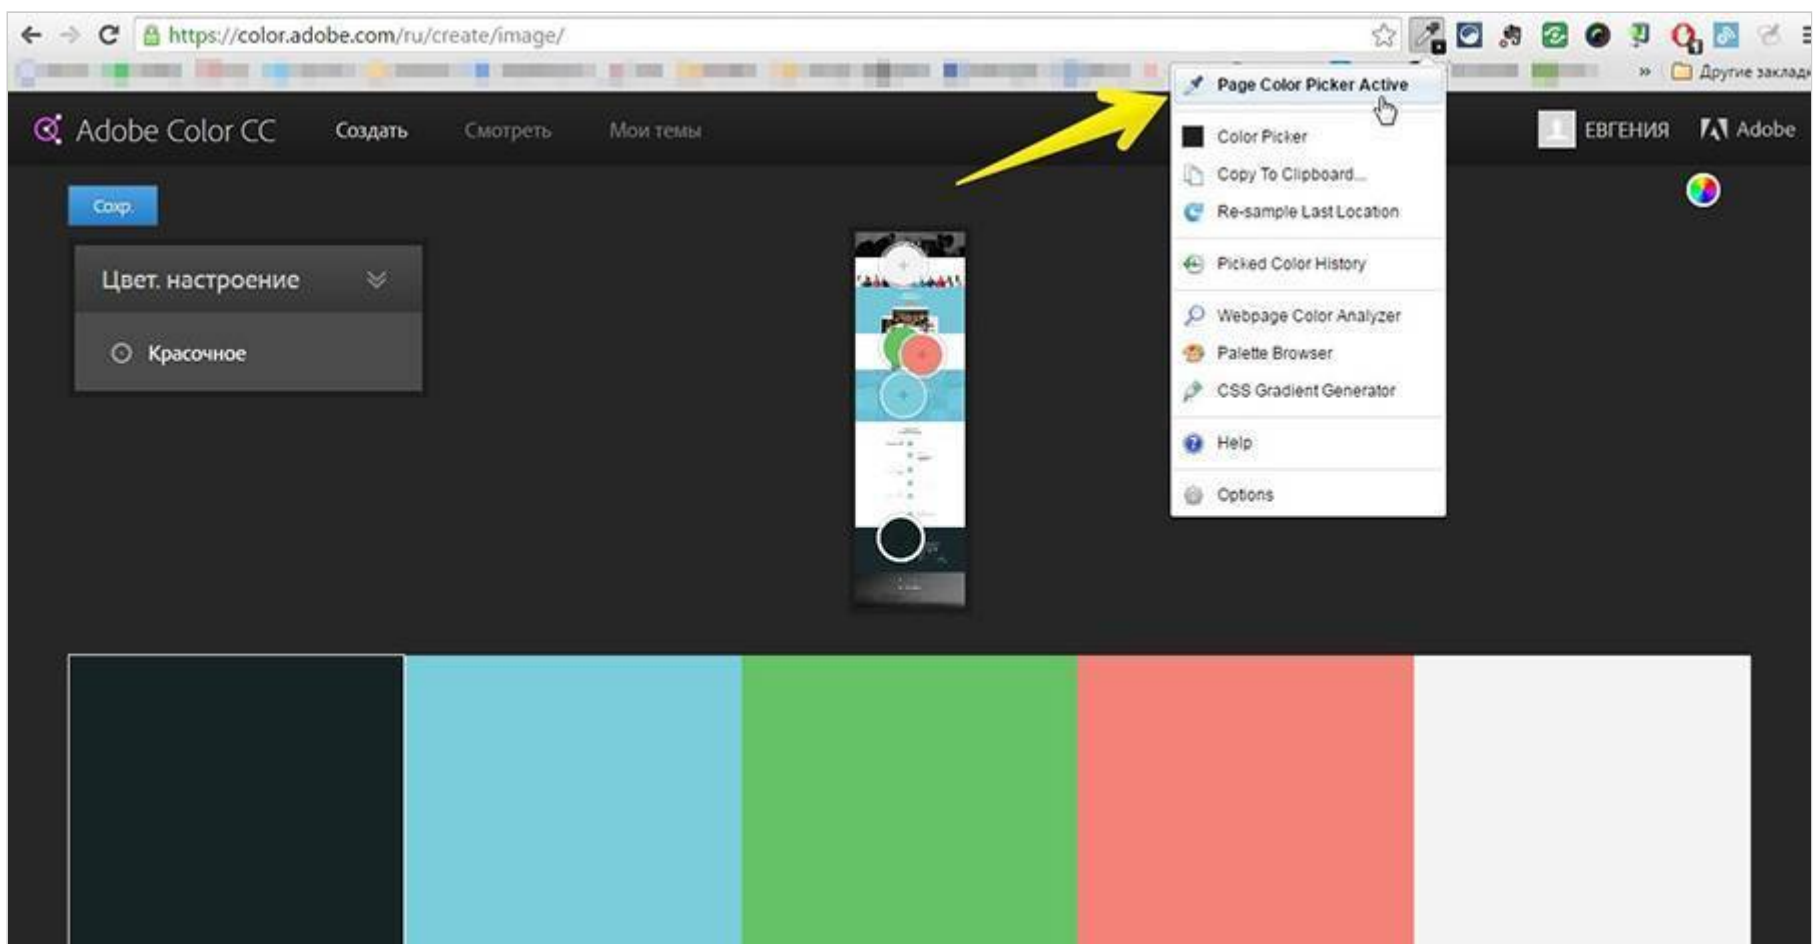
https://color.adobe.com/ru/create/image/

Другие заклад

Adobe Color CC Создать Смотреть Мои темы

ЕВГЕНИЯ Adobe

Сохр.

Цвет. настроение

Красочное

Page Color Picker Active

Color Picker

Copy To Clipboard...

Re-sample Last Location

Picked Color History

Webpage Color Analyzer

Palette Browser

CSS Gradient Generator

Help

Options